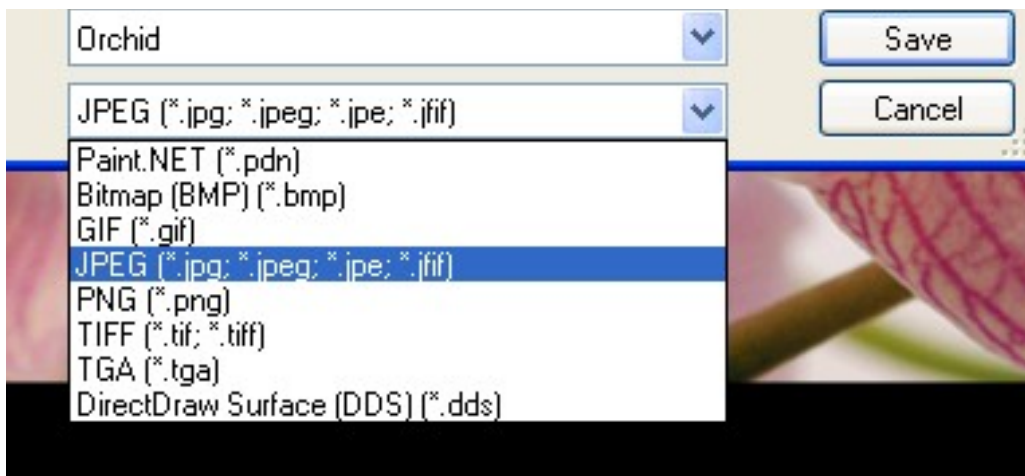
Orchid

Save

JPEG (*.jpg; *.jpeg; *.jpe; *.jfif)

Cancel

Paint.NET (*.pdn)
Bitmap (BMP) (*.bmp)
GIF (*.gif)
JPEG (*.jpg; *.jpeg; *.jpe; *.jfif)
PNG (*.png)
TIFF (*.tif; *.tiff)
TGA (*.tga)
DirectDraw Surface (DDS) (*.dds)